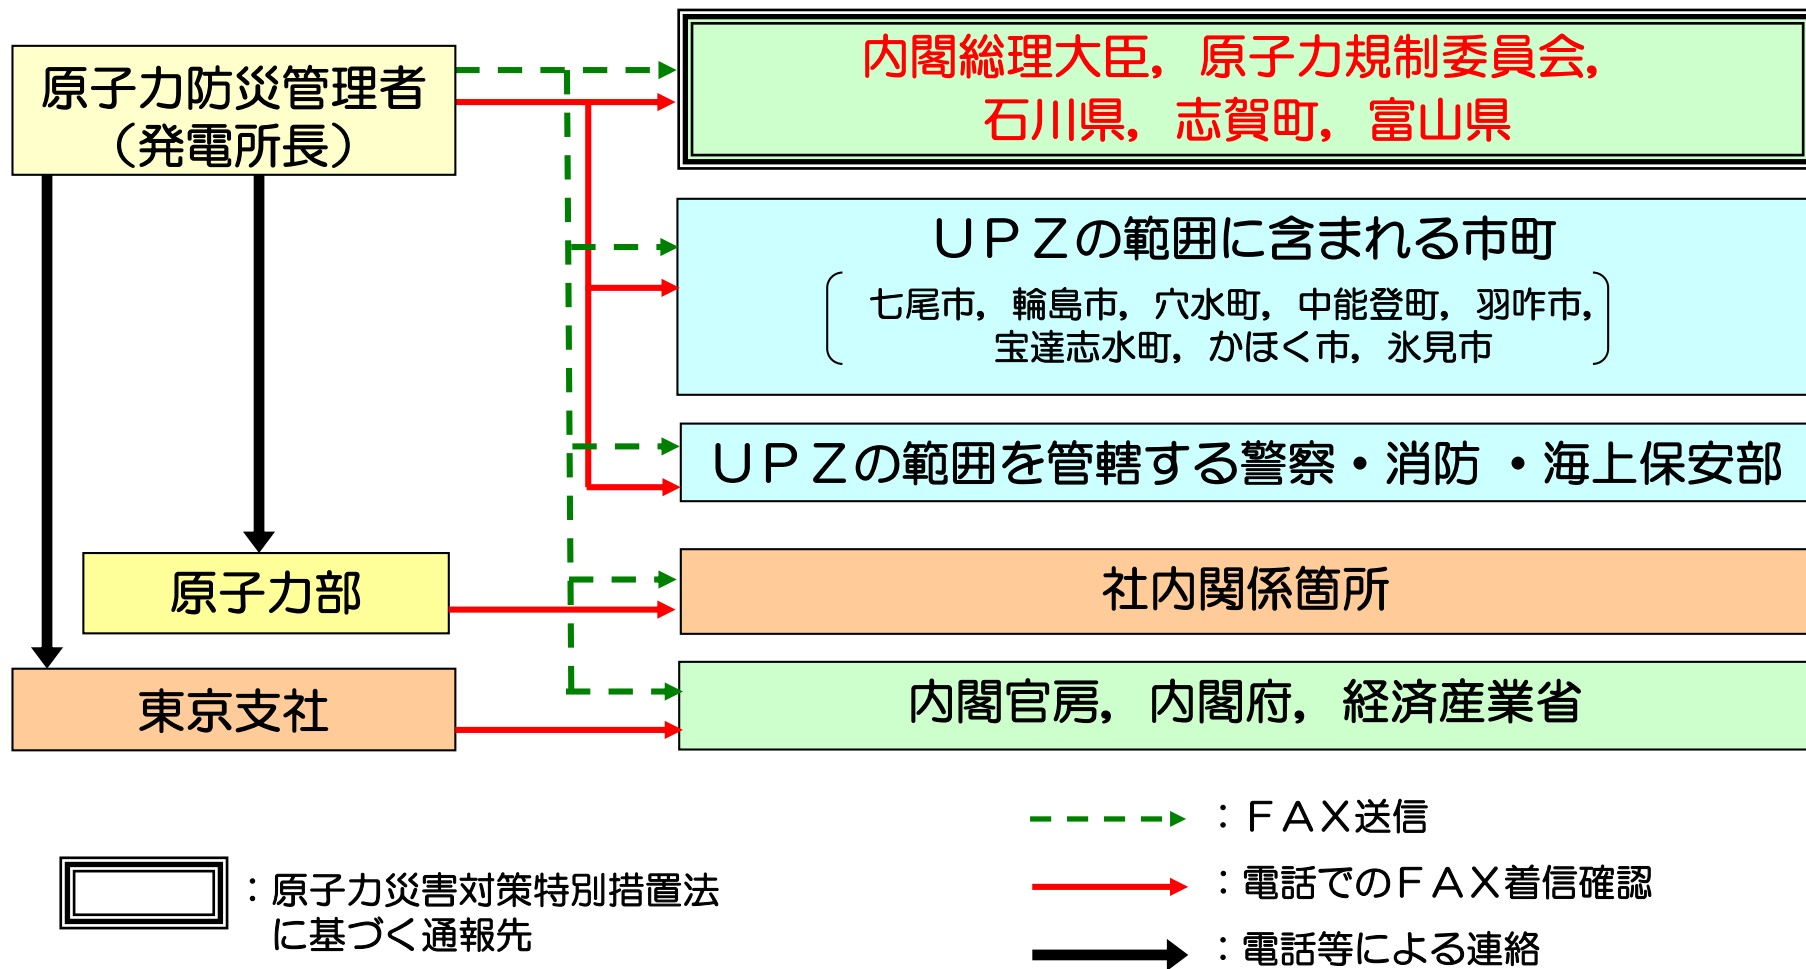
原子力防災管理者
（発電所長）

内閣総理大臣，原子力規制委員会，
石川県，志賀町，富山県

ＵＰＺの範囲に含まれる市町
七尾市，輪島市，穴水町，中能登町，羽咋市，
宝達志水町，かほく市，氷見市

ＵＰＺの範囲を管轄する警察・消防 ・海上保安部

原子力部

社内関係箇所

東京支社

内閣官房，内閣府，経済産業省

：ＦＡＸ送信

：原子力災害対策特別措置法
に基づく通報先

：電話でのＦＡＸ着信確認

：電話等による連絡